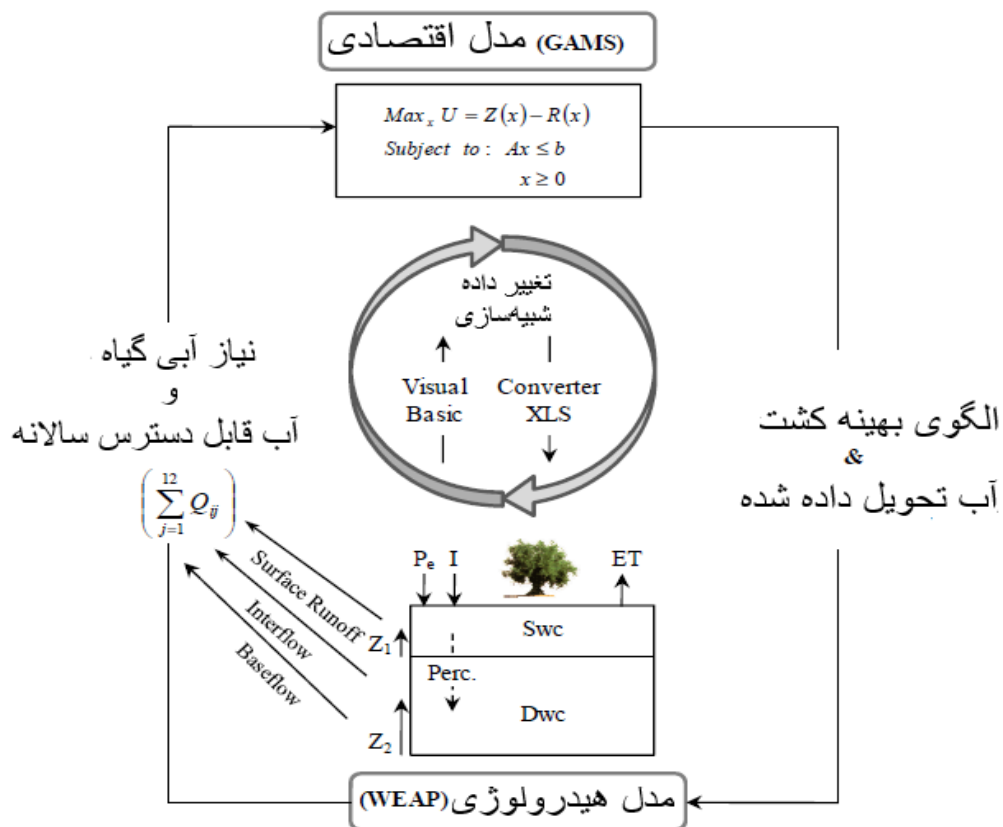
مدل اقتصادی (GAMS)

$Max_x\ U = Z(x) - R(x)$
$Subject\ to:\ Ax \leq b$
$x \geq 0$

تغییر داده
شبیه‌سازی

Visual Basic

Converter XLS

نیاز آبی گیاه
و
آب قابل دسترس سالانه

$\left(\sum_{j=1}^{12} Q_{ij}\right)$

الگوی بهینه کشت
&
آب تحویل داده شده

Surface Runoff
Interflow
Baseflow

$P_e$ I ET

$Z_1$
Swc
Perc.
Dwc
$Z_2$

مدل هیدرولوژی(WEAP)